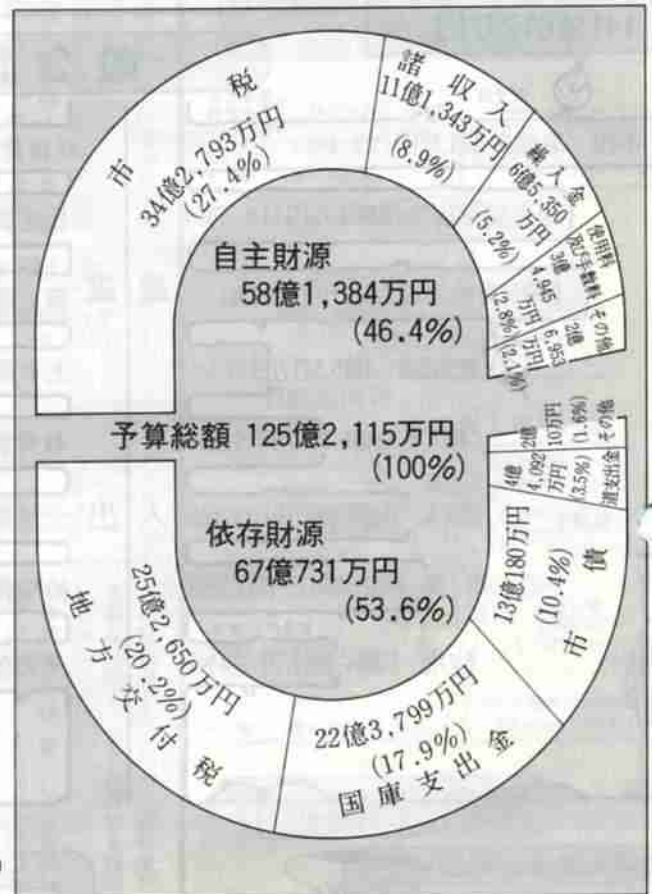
市税
34億2,793万円
(27.4%)

諸収入
11億1,343万円
(8.9%)

繰入金
6億5,350万円
(5.2%)

使用料及び手数料
3億4,945万円
(2.8%)

その他
2億6,953万円
(2.1%)

自主財源
58億1,384万円
(46.4%)

予算総額 125億2,115万円
(100%)

その他
2億10万円
(1.6%)

県支出金
4億4,092万円
(3.5%)

依存財源
67億731万円
(53.6%)

市債
13億180万円
(10.4%)

国庫支出金
22億3,799万円
(17.9%)

地方交付税
25億2,650万円
(20.2%)